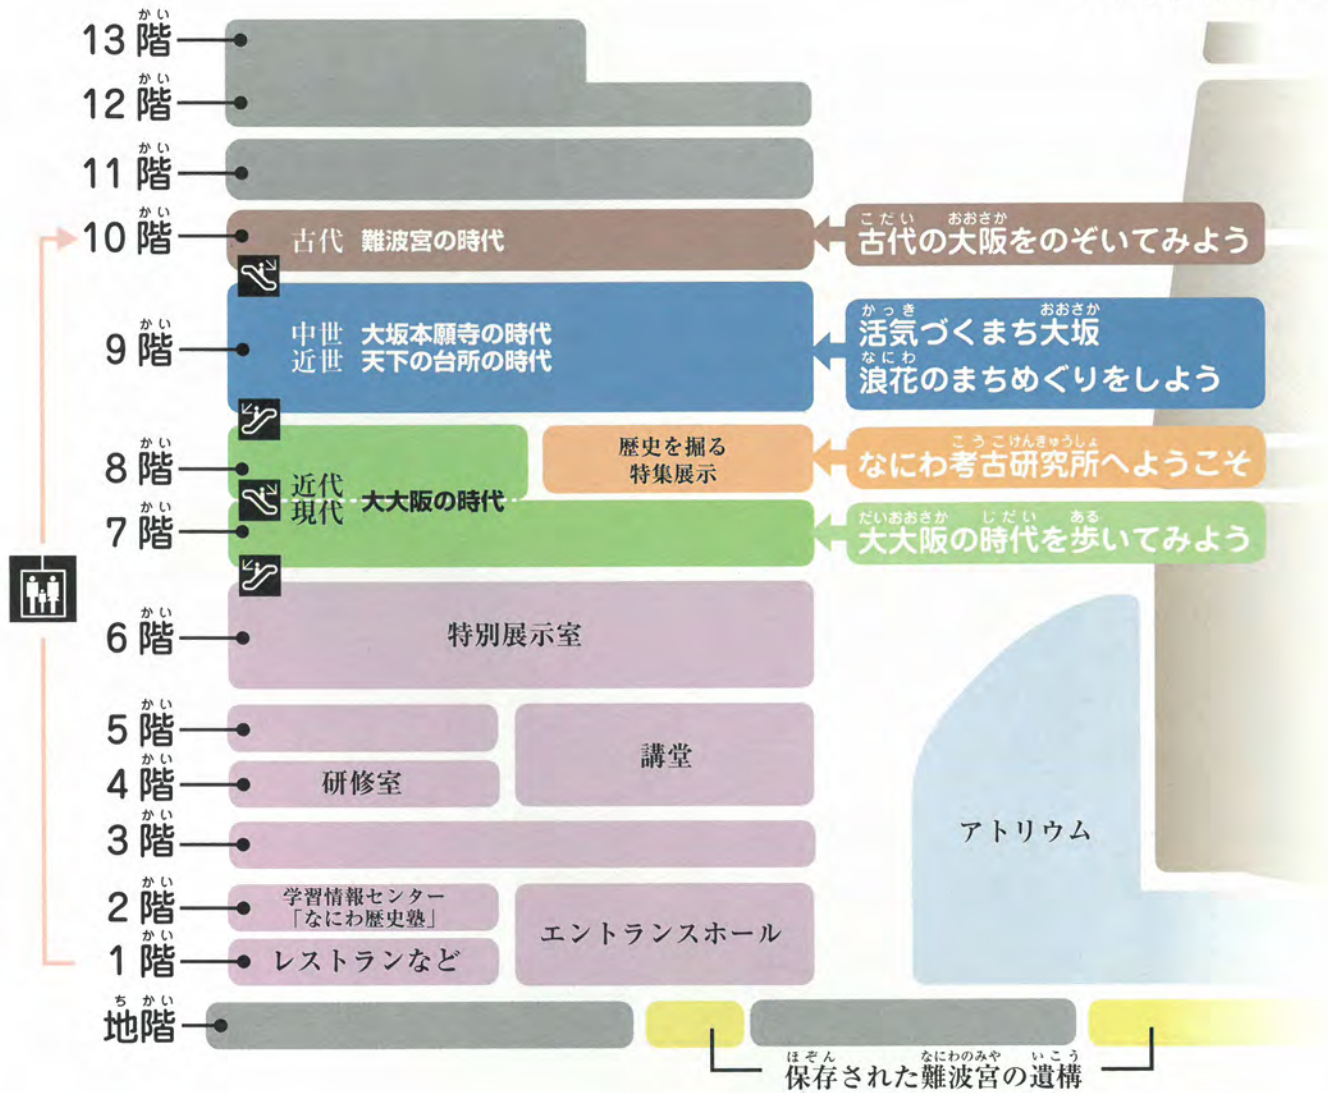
かい
13階

かい
12階

かい
11階

かい
10階

古代　難波宮の時代

こだい　おおさか
古代の大阪をのぞいてみよう

かい
9階

中世　大坂本願寺の時代
近世　天下の台所の時代

かっき　おおさか
活気づくまち大坂

なにわ
浪花のまちめぐりをしよう

かい
8階

かい
7階

近代
現代　大大阪の時代

歴史を掘る
特集展示

こうこけんきゅうしょ
なにわ考古研究所へようこそ

だいおおさか　じだい　ある
大大阪の時代を歩いてみよう

かい
6階

特別展示室

かい
5階

かい
4階

研修室

講堂

かい
3階

アトリウム

かい
2階

学習情報センター
「なにわ歴史塾」

かい
1階

レストランなど

エントランスホール

ちかい
地階

ほぞん　なにわのみや　いこう
保存された難波宮の遺構